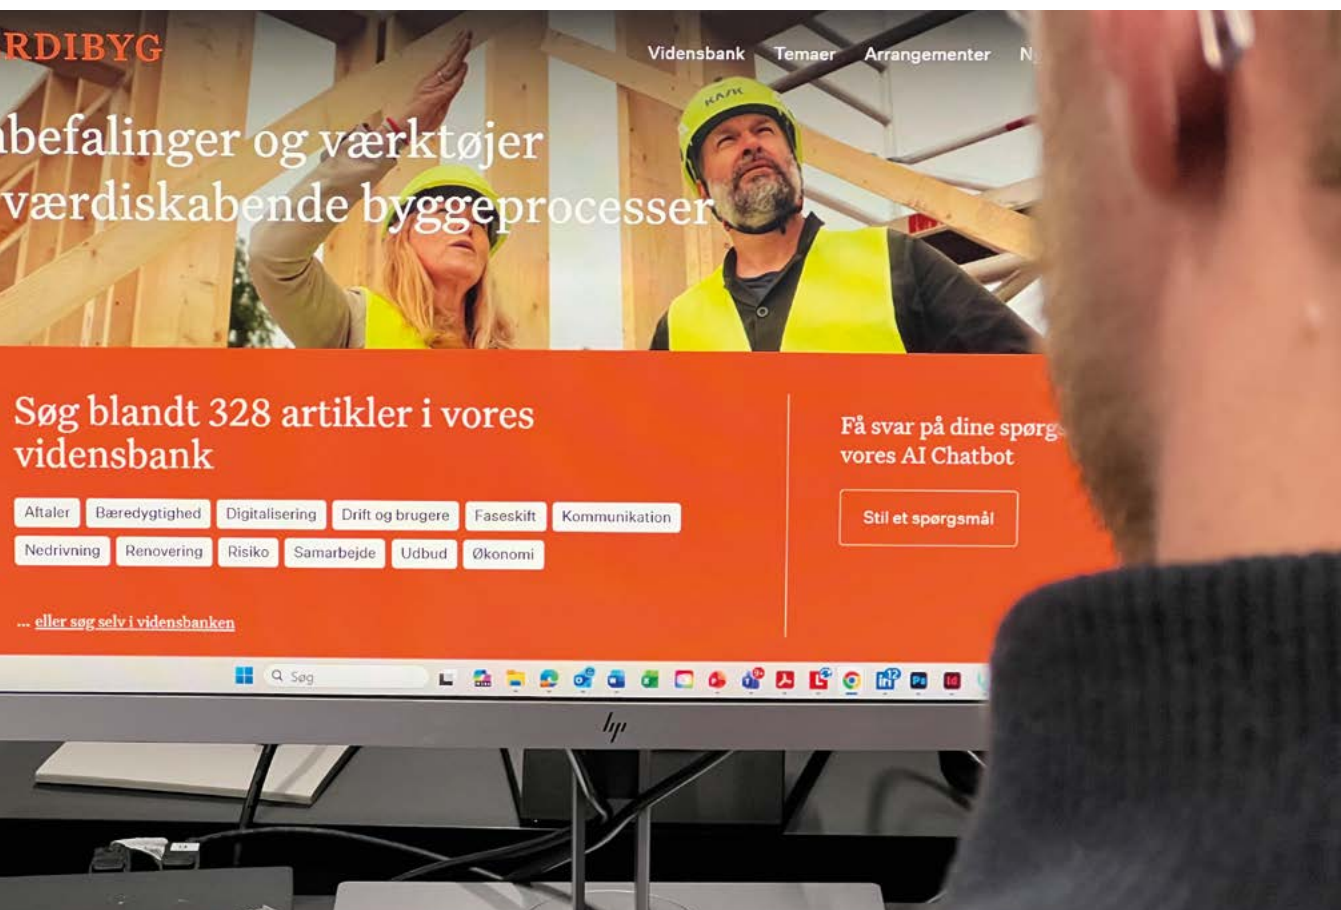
RDIBYG

Vidensbank Temaer Arrangementer N

KASK

nbefalinger og værktøjer værdiskabende byggeprocesser

Søg blandt 328 artikler i vores vidensbank

Aftaler Bæredygtighed Digitalisering Drift og brugere Faseskift Kommunikation Nedrivning Renovering Risiko Samarbejde Udbud Økonomi

... eller søg selv i vidensbanken

Få svar på dine spørg vores AI Chatbot

Stil et spørgsmål

Søg

hp